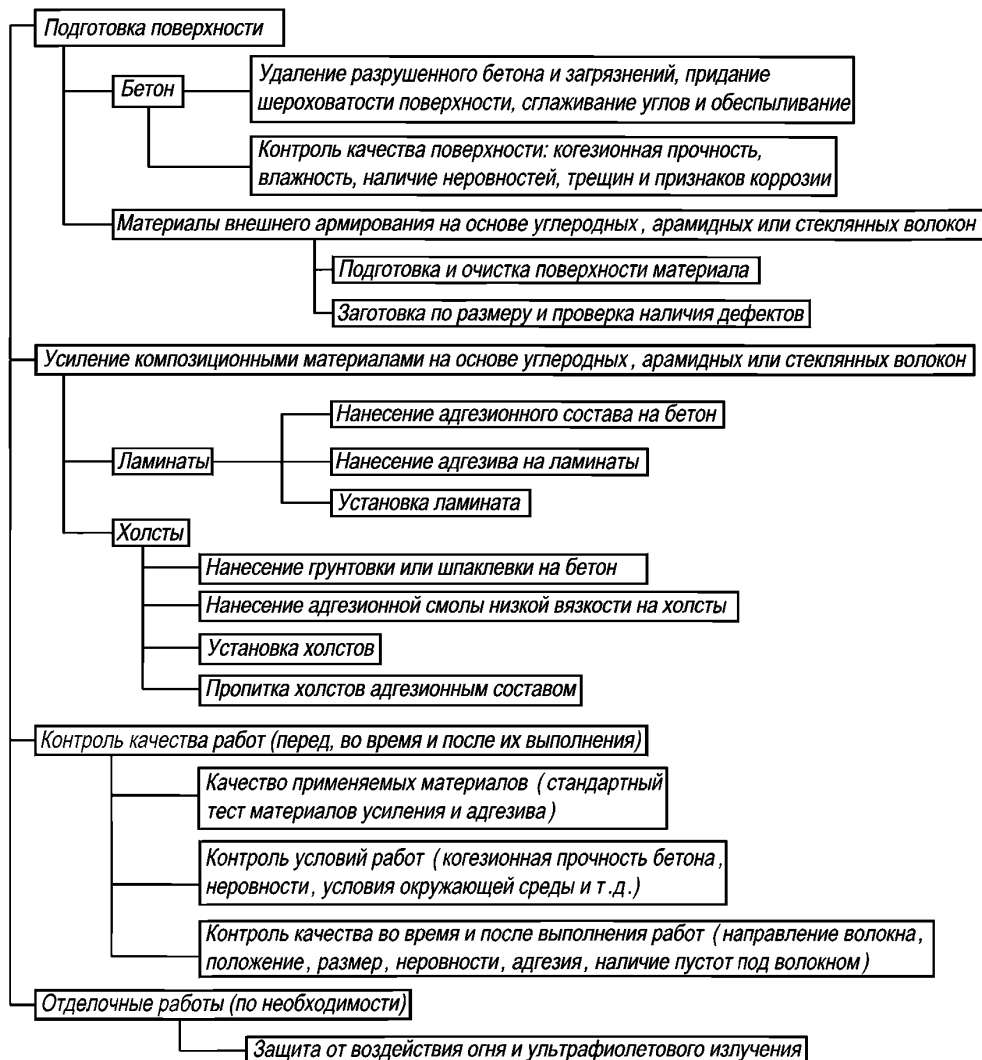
Подготовка поверхности

Бетон

Удаление разрушенного бетона и загрязнений, придание шероховатости поверхности, сглаживание углов и обеспыливание

Контроль качества поверхности: когезионная прочность, влажность, наличие неровностей, трещин и признаков коррозии

Материалы внешнего армирования на основе углеродных , арамидных или стеклянных волокон

Подготовка и очистка поверхности материала

Заготовка по размеру и проверка наличия дефектов

Усиление композиционными материалами на основе углеродных , арамидных или стеклянных волокон

Ламинаты

Нанесение адгезионного состава на бетон

Нанесение адгезива на ламинаты

Установка ламината

Холсты

Нанесение грунтовки или шпаклевки на бетон

Нанесение адгезионной смолы низкой вязкости на холсты

Установка холстов

Пропитка холстов адгезионным составом

Контроль качества работ (перед, во время и после их выполнения)

Качество применяемых материалов ( стандартный тест материалов усиления и адгезива )

Контроль условий работ ( когезионная прочность бетона , неровности , условия окружающей среды и т.д.)

Контроль качества во время и после выполнения работ ( направление волокна , положение , размер , неровности , адгезия , наличие пустот под волокном )

Отделочные работы (по необходимости)

Защита от воздействия огня и ультрафиолетового излучения